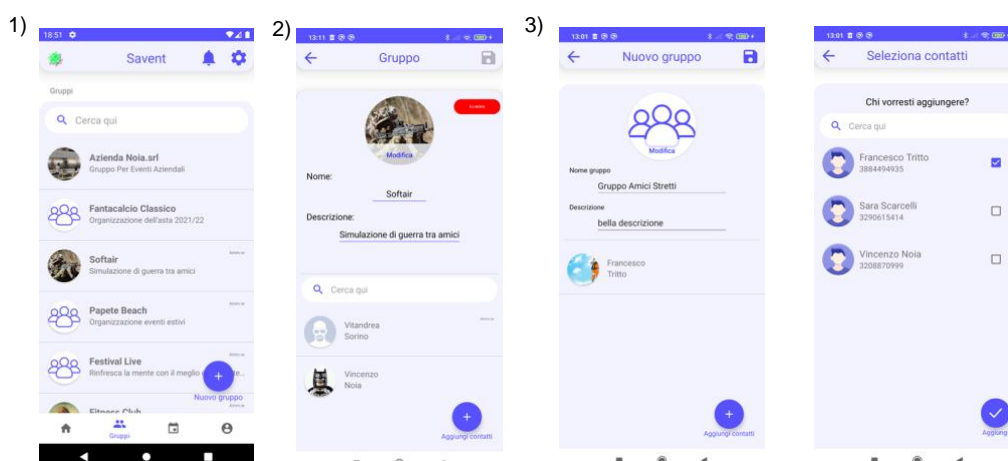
1)

18:51

Savent

Gruppi

Cerca qui

Azienda Noia.srl
Gruppo Per Eventi Aziendali

Fantacalcio Classico
Organizzazione dell'asta 2021/22

Softair
Simulazione di guerra tra amici

Papete Beach
Organizzazione eventi estivi

Festival Live
Rinfresca la mente con il meglio d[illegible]

Fitness Club

Nuovo gruppo

Gruppi

2)

13:11

Gruppo

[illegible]

Modifica

Nome:

Softair

Descrizione:

Simulazione di guerra tra amici

Cerca qui

Vitandrea
Sorino

Vincenzo
Noia

Aggiungi contatti

3)

13:01

Nuovo gruppo

Modifica

Nome gruppo

Gruppo Amici Stretti

Descrizione

bella descrizione

Francesco
Tritto

Aggiungi contatti

13:01

Seleziona contatti

Chi vorresti aggiungere?

Cerca qui

Francesco Tritto
3884494935

Sara Scarcelli
3290615414

Vincenzo Noia
3208870999

Aggiung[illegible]